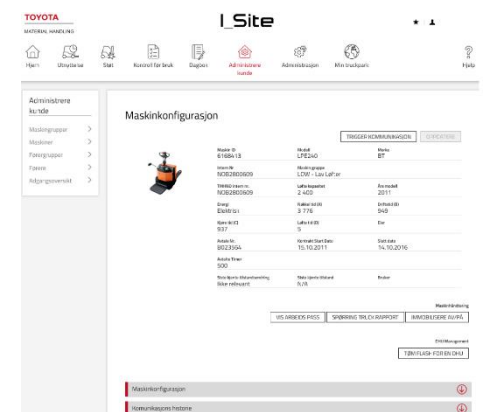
TOYOTA
MATERIAL HANDLING

I_Site

Hjem
Utnyttelse
Støt
Kontroll før bruk
Dagbok
Administrere kunde
Administrasjon
Min truckpark
Hjelp

Administrere kunde

Maskingrupper
Maskiner
Førergrupper
Førere
Adgangsoversikt

Maskinkonfigurasjon

TRIGGER KOMMUNIKASJON
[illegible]

Maskin ID
6168413

Modell
LPE240

Merke
BT

Intern Nr.
NOB2800609

Maskingruppe
LOW - Lav Løfter

T-MSD intern nr.
NOB2800609

Løfte kapasitet
2 400

År modell
2011

Energi
Elektrisk

Rakket til (ID)
3 776

Enhet til (ID)
848

Nøre til (ID)
537

Løfte til (ID)
5

Eier

Antall hr.
8623564

Kontrakt Start Dato
15.10.2011

Slutt dato
14.10.2016

Antall Timer
500

Status fjerne tilstandsendring
Ikke relevant

State fjerne tilstand
N/A

Endret

Maskinhåndtering

VIS ARBEIDS PASS
SPØRRING TRLEV.RAPPORT
IMMOBILISERE AV/PÅ

DHU Management

TØM FLASH FOR EN DHU

Maskinkonfigurasjon
Kommunikasjons historie